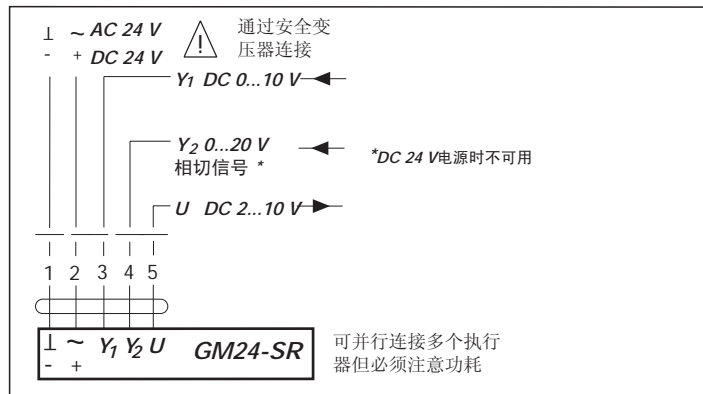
⊥ ~ AC 24 V
- + DC 24 V

通过安全变压器连接

$Y_1$ DC 0...10 V

$Y_2$ 0...20 V
相切信号 *

*DC 24 V电源时不可用

U DC 2...10 V

1 2 3 4 5

⊥ ~ $Y_1$ $Y_2$ U
- +
GM24-SR

可并行连接多个执行器但必须注意功耗